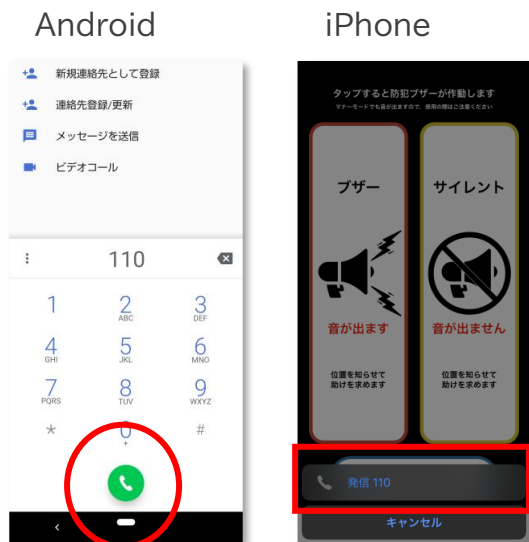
Android

iPhone

新規連絡先として登録

連絡先登録/更新

メッセージを送信

ビデオコール

110

1

2
ABC

3
DEF

4
GHI

5
JKL

6
MNO

7
PQRS

8
TUV

9
WXYZ

*

0

#

タップすると防犯ブザーが作動します
マナーモードでも音が出ますので、使用の際はご注意ください

ブザー

音が出ます

位置を知らせて
助けを求めます

サイレント

音が出ません

位置を知らせて
助けを求めます

発信 110

キャンセル